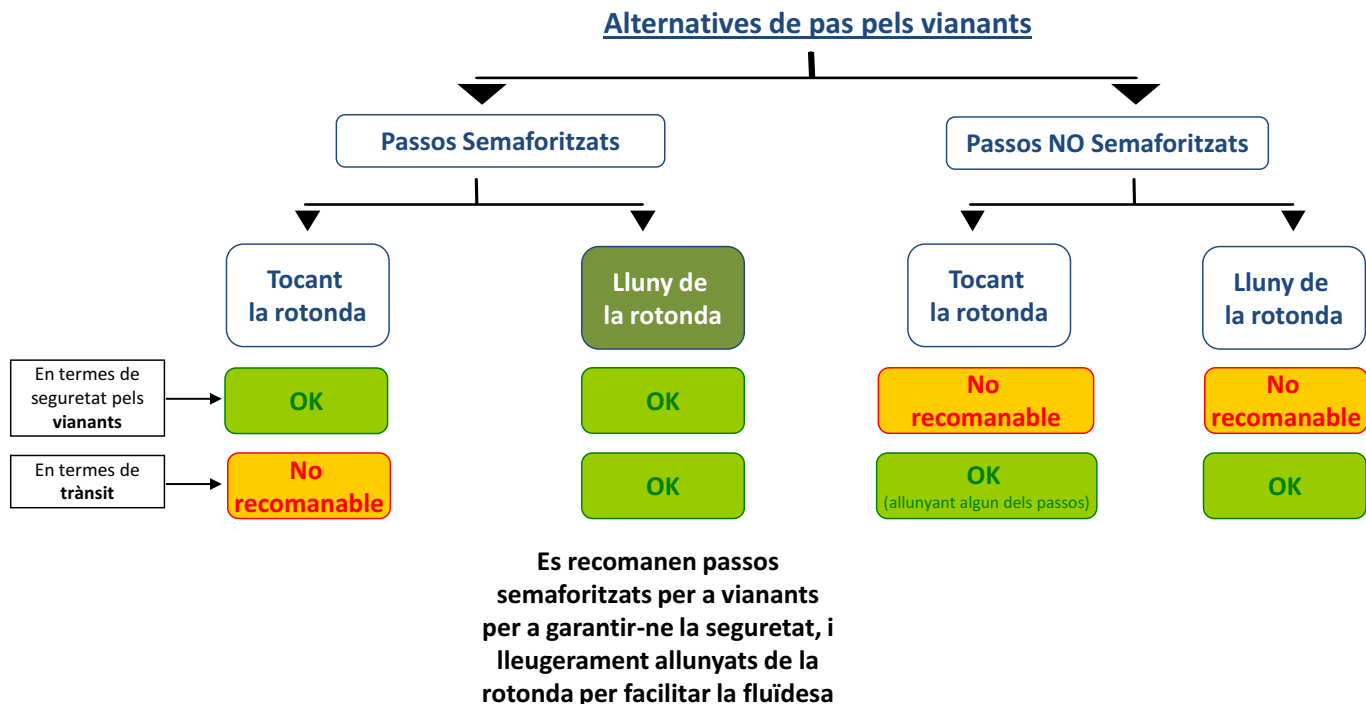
Alternatives de pas pels vianants

Passos Semaforitzats

Passos NO Semaforitzats

Tocant la rotonda

Lluny de la rotonda

Tocant la rotonda

Lluny de la rotonda

En termes de seguretat pels **vianants**

OK

OK

No recomanable

No recomanable

En termes de **trànsit**

No recomanable

OK

OK
(allunyant algun dels passos)

OK

Es recomanen passos semaforitzats per a vianants per a garantir-ne la seguretat, i lleugerament allunyats de la rotonda per facilitar la fluïdesa